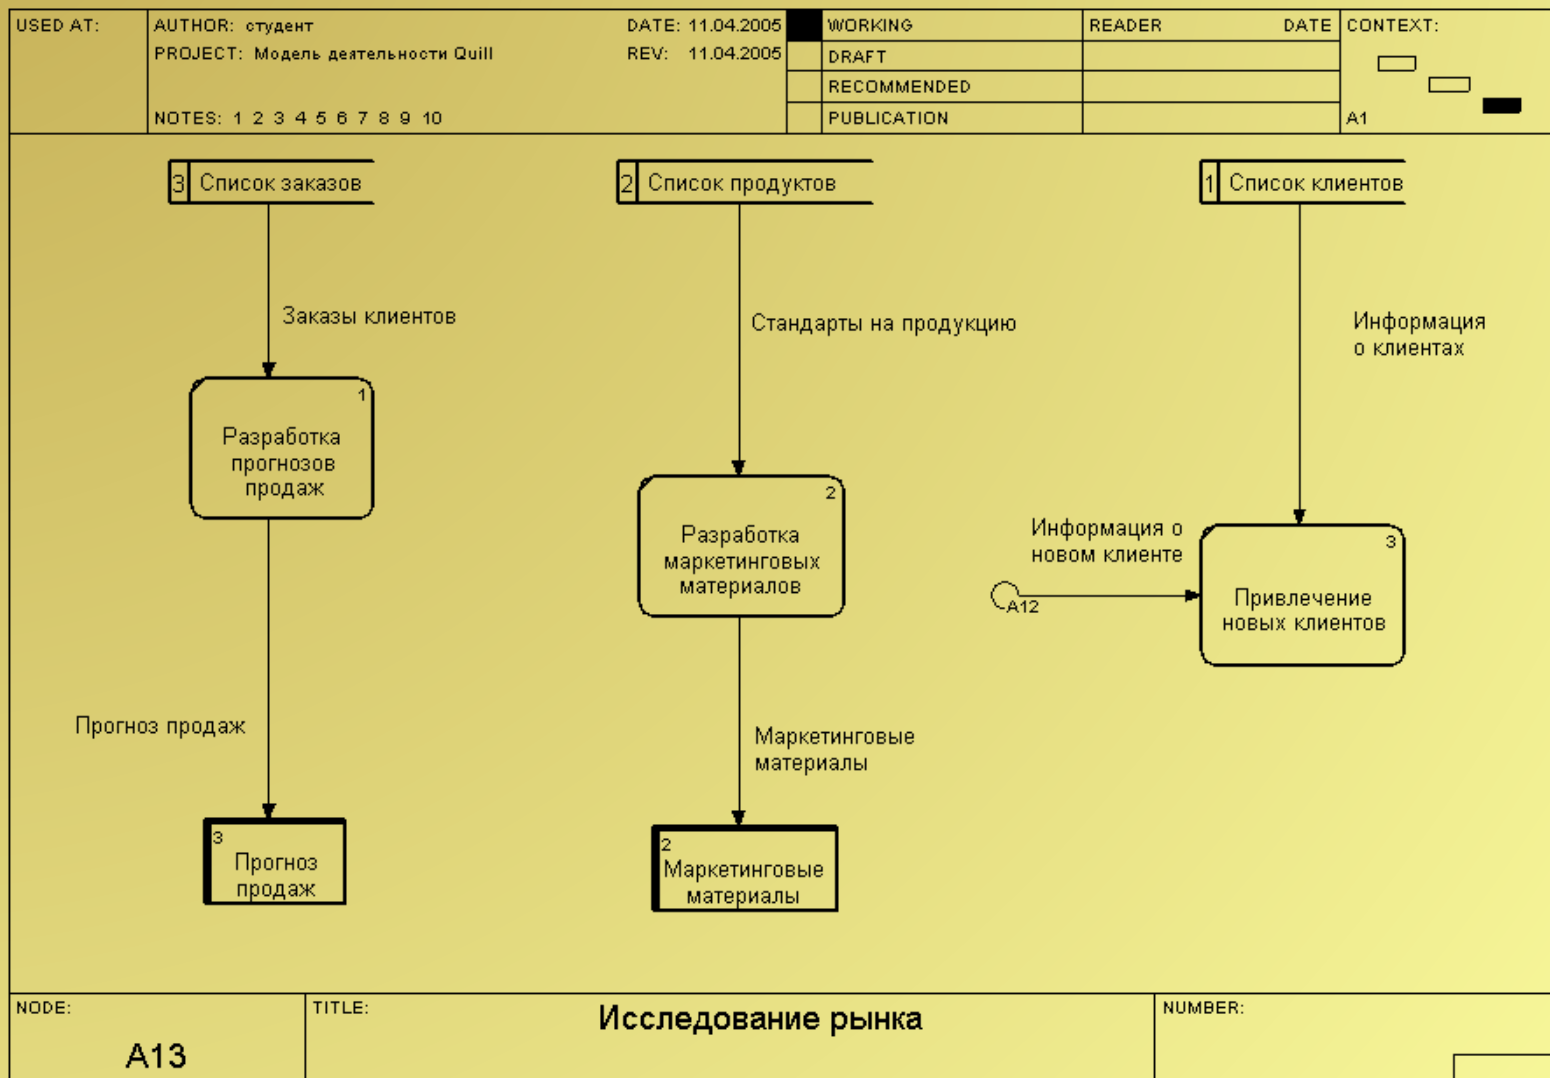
| USED AT: | AUTHOR: студент<br>PROJECT: Модель деятельности Quill<br>NOTES: 1 2 3 4 5 6 7 8 9 10 | DATE: 11.04.2005<br>REV: 11.04.2005 | WORKING<br>DRAFT<br>RECOMMENDED<br>PUBLICATION | READER DATE | CONTEXT:<br>A1 |
|---|---|---|---|---|---|

3 Список заказов

2 Список продуктов

1 Список клиентов

Заказы клиентов

Стандарты на продукцию

Информация о клиентах

1
Разработка прогнозов продаж

2
Разработка маркетинговых материалов

Информация о новом клиенте

A12

3
Привлечение новых клиентов

Прогноз продаж

Маркетинговые материалы

3
Прогноз продаж

2
Маркетинговые материалы

| NODE: A13 | TITLE: Исследование рынка | NUMBER: |
|---|---|---|